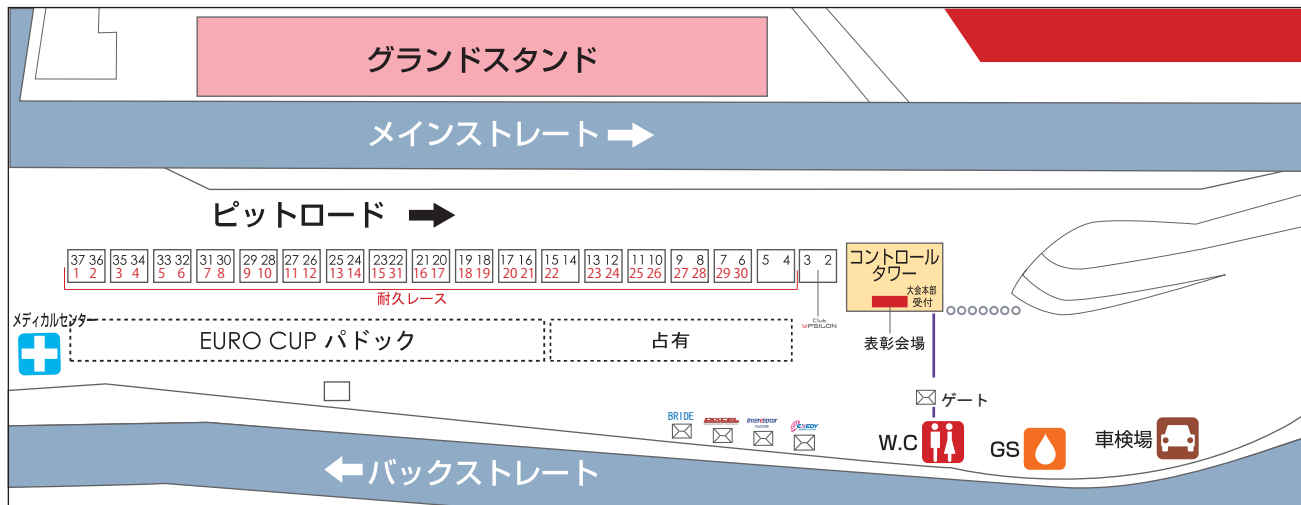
グランドスタンド

メインストレート

ピットロード

| 37 36 | 35 34 | 33 32 | 31 30 | 29 28 | 27 26 | 25 24 | 23 22 | 21 20 | 19 18 | 17 16 | 15 14 | 13 12 | 11 10 | 9 8 | 7 6 | 5 4 | 3 2 |
|---|---|---|---|---|---|---|---|---|---|---|---|---|---|---|---|---|---|
| 1 2 | 3 4 | 5 6 | 7 8 | 9 10 | 11 12 | 13 14 | 15 31 | 16 17 | 18 19 | 20 21 | 22 | 23 24 | 25 26 | 27 28 | 29 30 | | |

耐久レース

Club EPSILON

コントロールタワー

大会本部 受付

メディカルセンター

EURO CUP パドック

占有

表彰会場

ゲート

BRIDE

DIXCEL

INTERCOOLER

EXEDY

W.C

GS

車検場

バックストレート